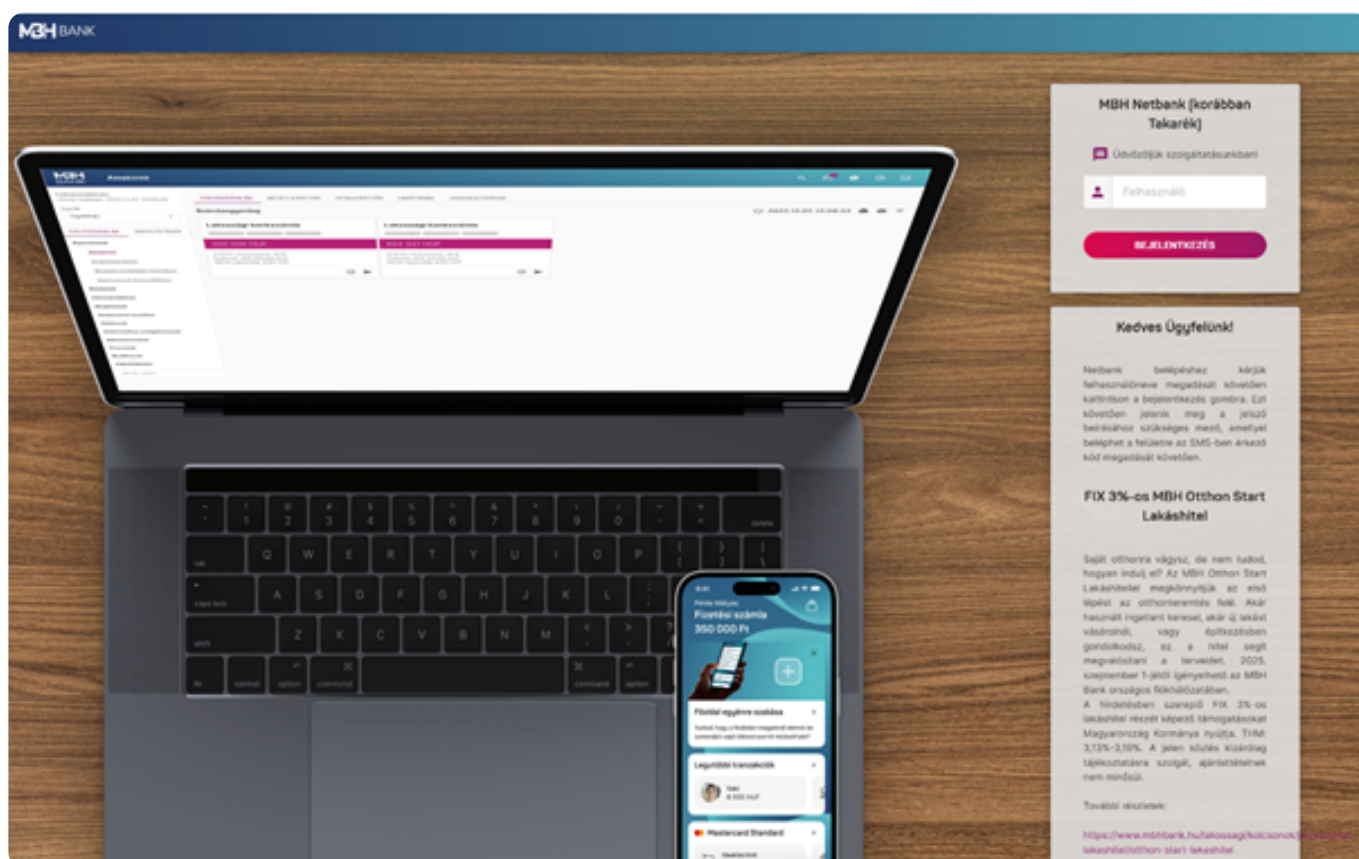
MBH BANK

MBH Netbank (korábban Takarék)

Üdvözöljük szolgáltatásunkban!

Felhasználó

BEJELENTKEZÉS

Kedves Ügyfelünk!

Netbank belépéshez kérjük felhasználóneve megadását követően kattintson a bejelentkezés gombra. Ezt követően jelenik meg a jelszó beírásához szükséges mező, amellyel beléphet a felületre az SMS-ben érkező kód megadását követően.

FIX 3%-os MBH Otthon Start Lakáshitel

Saját otthonra vágysz, de nem tudod, hogyan indulj el? Az MBH Otthon Start Lakáshitellel megkönnyítjük az első lépést az otthonteremtés felé. Akár használt ingatlant keresel, akár új lakást vásárolnál, vagy építkezésben gondolkodsz, ez a hitel segít megvalósítani a terveidet. 2025. szeptember 1-jétől igényelheted az MBH Bank országos fiókhálózatában.
A hirdetésben szereplő FIX 3%-os lakáshitel részét képező támogatásokat Magyarország Kormánya nyújtja. THM: 3,13%-3,19%. A jelen közlés kizárólag tájékoztatásra szolgál, ajánlattételnek nem minősül.

További részletek:

https://www.mbhbank.hu/lakossagi/kolcsonok/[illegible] lakashitel/otthon-start-lakashitel

Fizetési számla
350 000 Ft
Főoldal egyénre szabása
Legutóbbi tranzakciók
Mastercard Standard